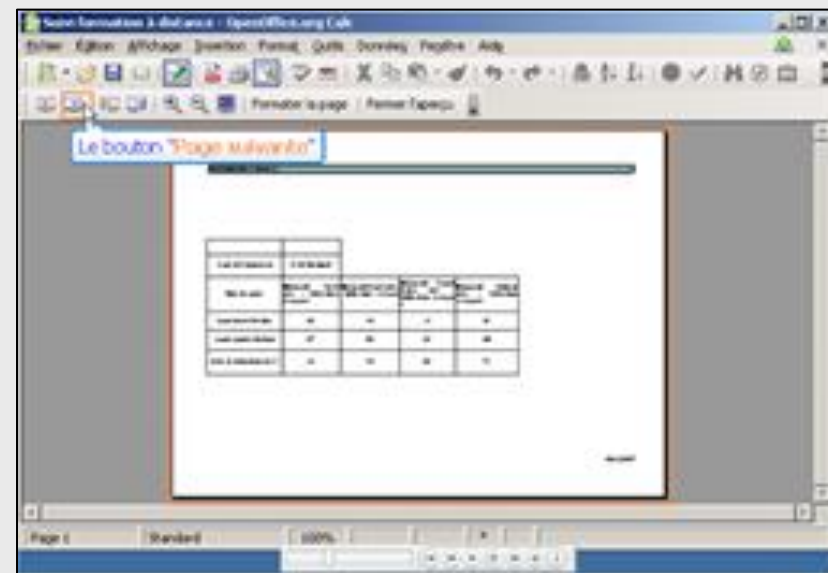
Suivi formation à distance - OpenOffice.org Calc

Fichier Édition Affichage Insertion Format Outils Données Fenêtre Aide

Formater la page | Fermer l'aperçu

Le bouton "Page suivante"

Page 1 | Standard | 100%